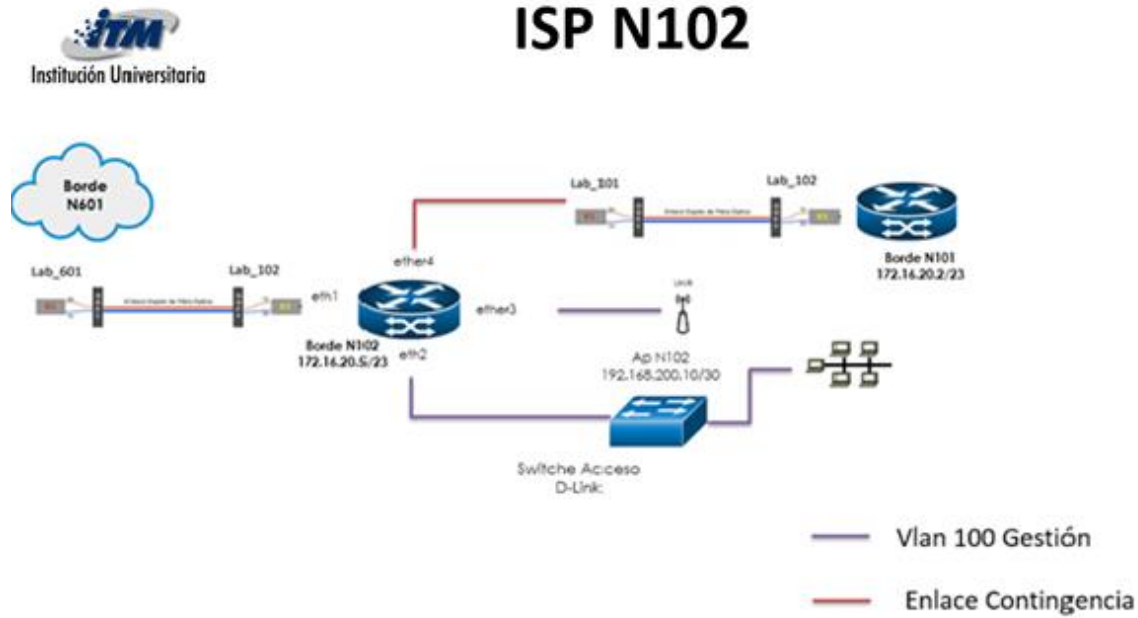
ITM
Institución Universitaria

ISP N102

Borde N601

Lab_601

Lab_102

eth1

ether4

Lab_101

Lab_102

Borde N101
172.16.20.2/23

ether3

Borde N102
172.16.20.5/23

eth2

Ap N102
192.168.200.10/30

Switche Acceso
D-Link

Vlan 100 Gestión

Enlace Contingencia